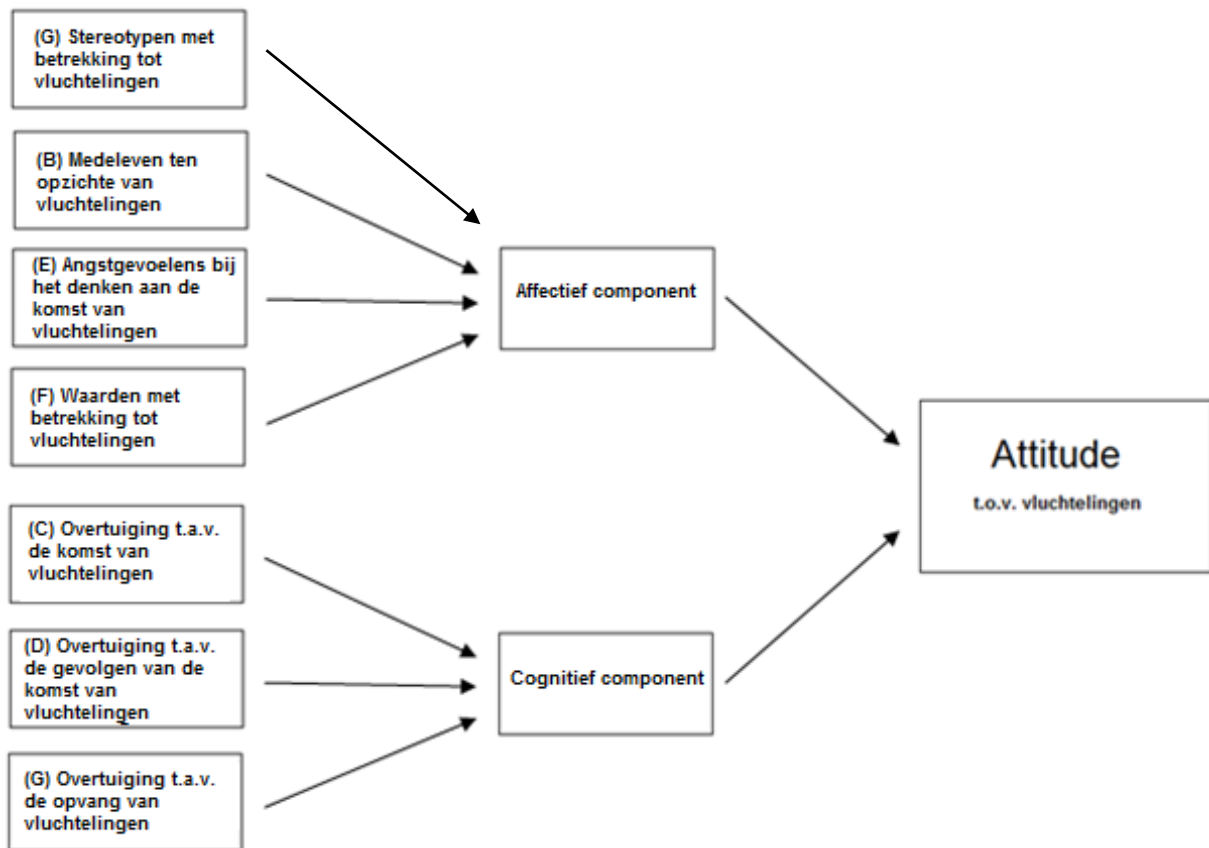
(G) Stereotypen met betrekking tot vluchtelingen

(B) Medeleven ten opzichte van vluchtelingen

(E) Angstgevoelens bij het denken aan de komst van vluchtelingen

(F) Waarden met betrekking tot vluchtelingen

Affectief component

(C) Overtuiging t.a.v. de komst van vluchtelingen

(D) Overtuiging t.a.v. de gevolgen van de komst van vluchtelingen

(G) Overtuiging t.a.v. de opvang van vluchtelingen

Cognitief component

Attitude
t.o.v. vluchtelingen